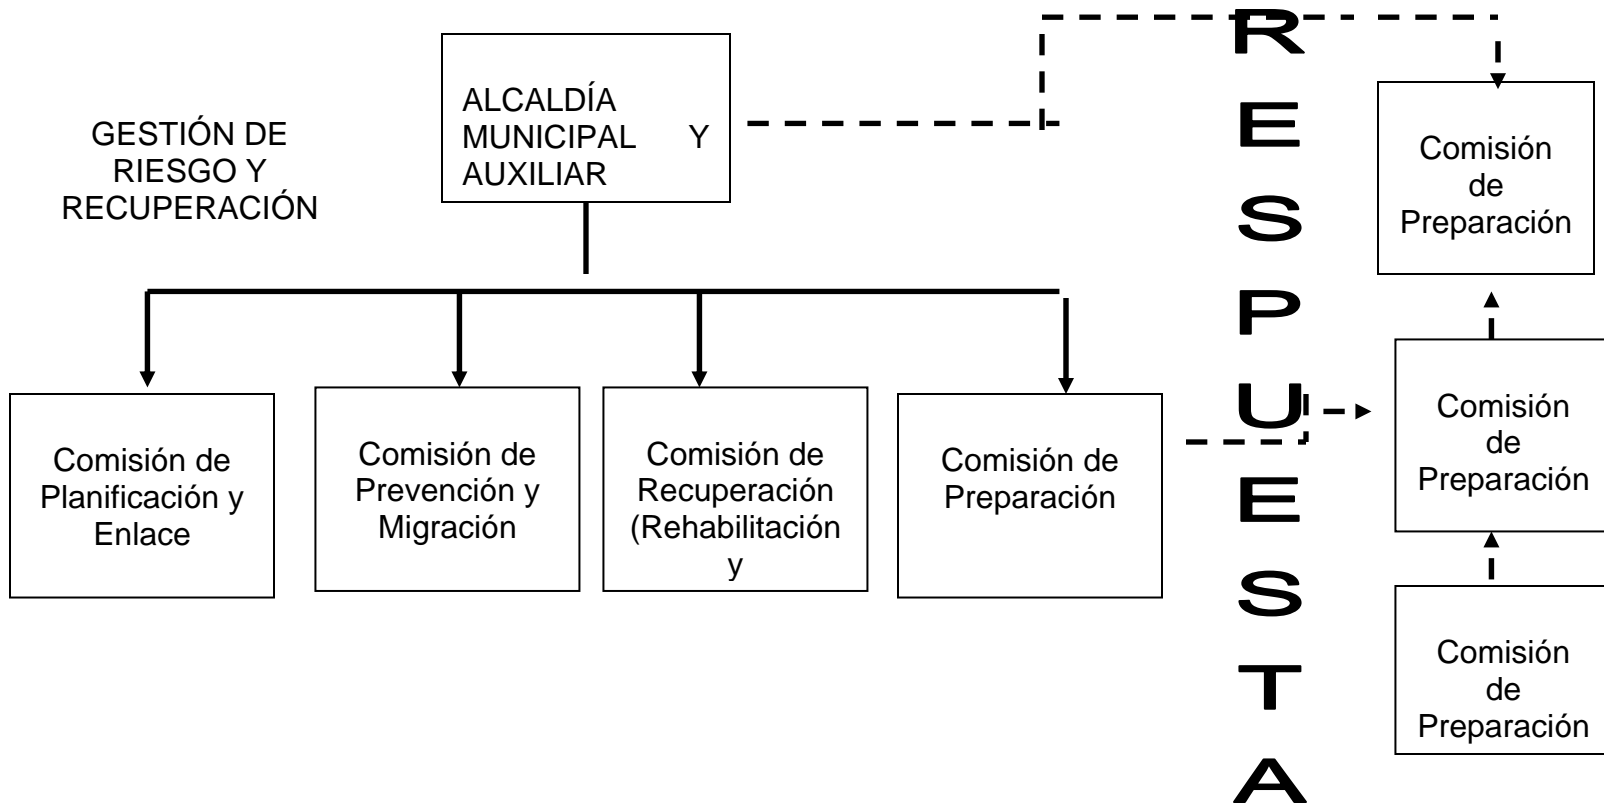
GESTIÓN DE RIESGO Y RECUPERACIÓN

ALCALDÍA MUNICIPAL Y AUXILIAR

Comisión de Planificación y Enlace

Comisión de Prevención y Migración

Comisión de Recuperación (Rehabilitación y

Comisión de Preparación

R
E
S
P
U
E
S
T
A

Comisión de Preparación

Comisión de Preparación

Comisión de Preparación